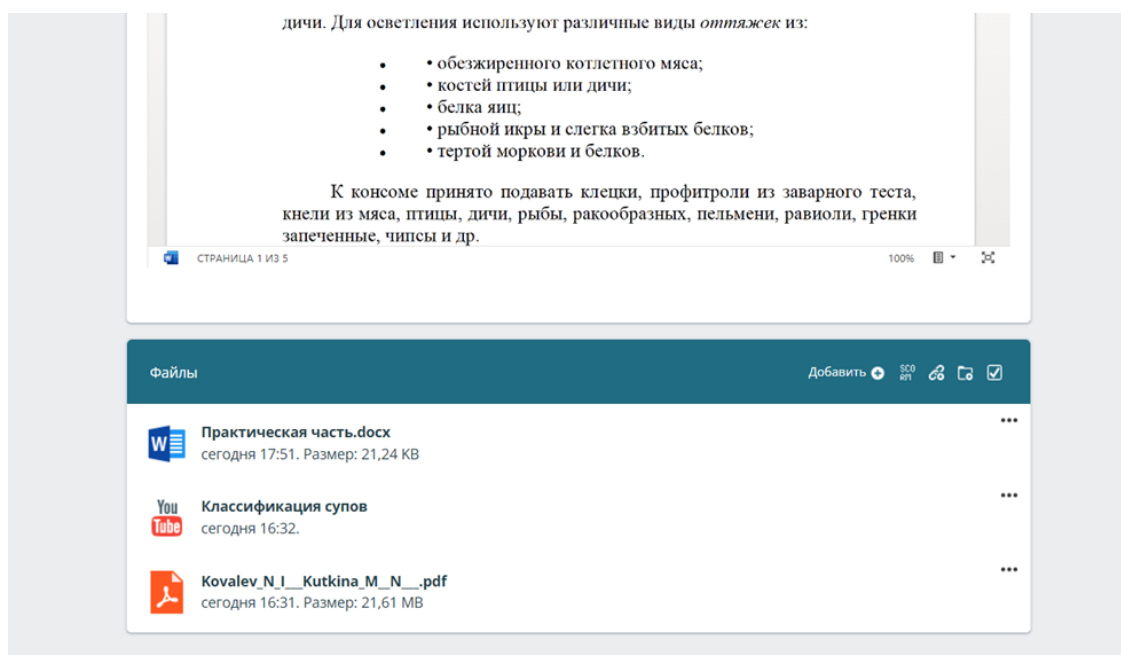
дичи. Для осветления используют различные виды *оттяжек* из:

- • обезжиренного котлетного мяса;
- • костей птицы или дичи;
- • белка яиц;
- • рыбной икры и слегка взбитых белков;
- • тертой моркови и белков.

К консоме принято подавать клецки, профитроли из заварного теста, кнели из мяса, птицы, дичи, рыбы, ракообразных, пельмени, равиоли, гренки запеченные, чипсы и др.

СТРАНИЦА 1 ИЗ 5

100%

Файлы

Добавить

SCO RM

Практическая часть.docx
сегодня 17:51. Размер: 21,24 KB

You Tube

Классификация супов
сегодня 16:32.

Kovalev_N_I__Kutkina_M_N__.pdf
сегодня 16:31. Размер: 21,61 MB